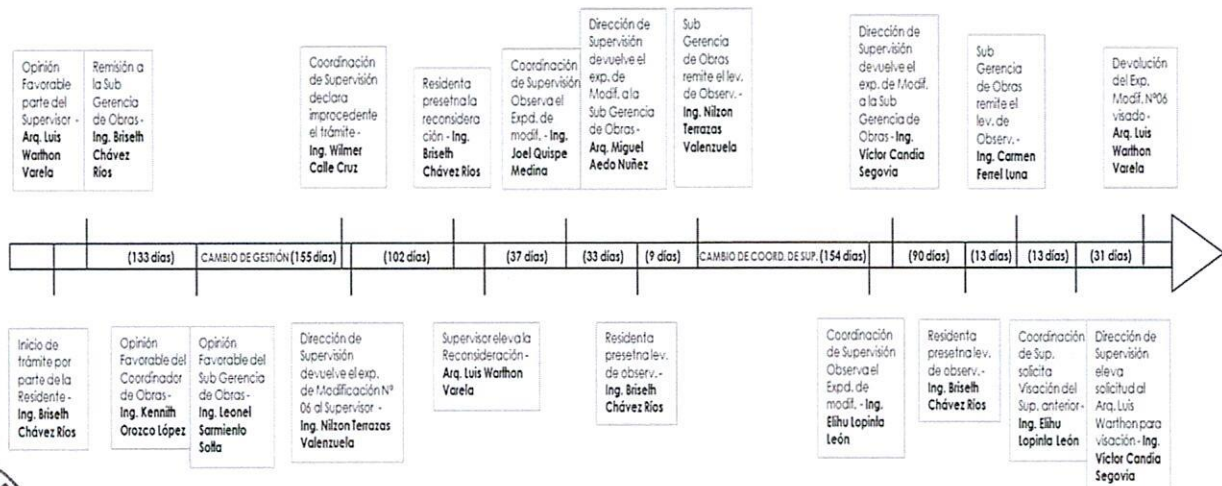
Opinión Favorable parte del Supervisor - Arq. Luis Warthon Varela

Remisión a la Sub Gerencia de Obras - Ing. Briseth Chávez Rios

Coordinación de Supervisión declara improcedente el trámite - Ing. Wilmer Calle Cruz

Residenta presetna la reconsideración - Ing. Briseth Chávez Rios

Coordinación de Supervisión Observa el Expd. de modif. - Ing. Joel Quispe Medina

Dirección de Supervisión devuelve el exp. de Modif. a la Sub Gerencia de Obras - Arq. Miguel Aedo Nuñez

Sub Gerencia de Obras remite el lev. de Observ. - Ing. Nilzon Terrazas Valenzuela

Dirección de Supervisión devuelve el exp. de Modif. a la Sub Gerencia de Obras - Ing. Victor Candia Segovia

Sub Gerencia de Obras remite el lev. de Observ. - Ing. Carmen Ferrel Luna

Devolución del Exp. Modif. Nº06 visado - Arq. Luis Warthon Varela

(133 días) CAMBIO DE GESTIÓN (155 días) (102 días) (37 días) (33 días) (9 días) CAMBIO DE COORD. DE SUP. (154 días) (90 días) (13 días) (13 días) (31 días)

Inicio de trámite por parte de la Residente - Ing. Briseth Chávez Rios

Opinión Favorable del Coordinador de Obras - Ing. Kennith Orozco López

Opinión Favorable del Sub Gerencia de Obras - Ing. Leonel Sarmiento Sotta

Dirección de Supervisión devuelve el exp. de Modificación Nº 06 al Supervisor - Ing. Nilzon Terrazas Valenzuela

Supervisor eleva la Reconsideración - Arq. Luis Warthon Varela

Residenta presetna lev. de observ. - Ing. Briseth Chávez Rios

Coordinación de Supervisión Observa el Expd. de modif. - Ing. Elihu Lopinta León

Residenta presetna lev. de observ. - Ing. Briseth Chávez Rios

Coordinación de Sup. solicita Visación del Sup. anterior - Ing. Elihu Lopinta León

Dirección de Supervisión eleva solicitud al Arq. Luis Warthon para visación - Ing. Victor Candia Segovia